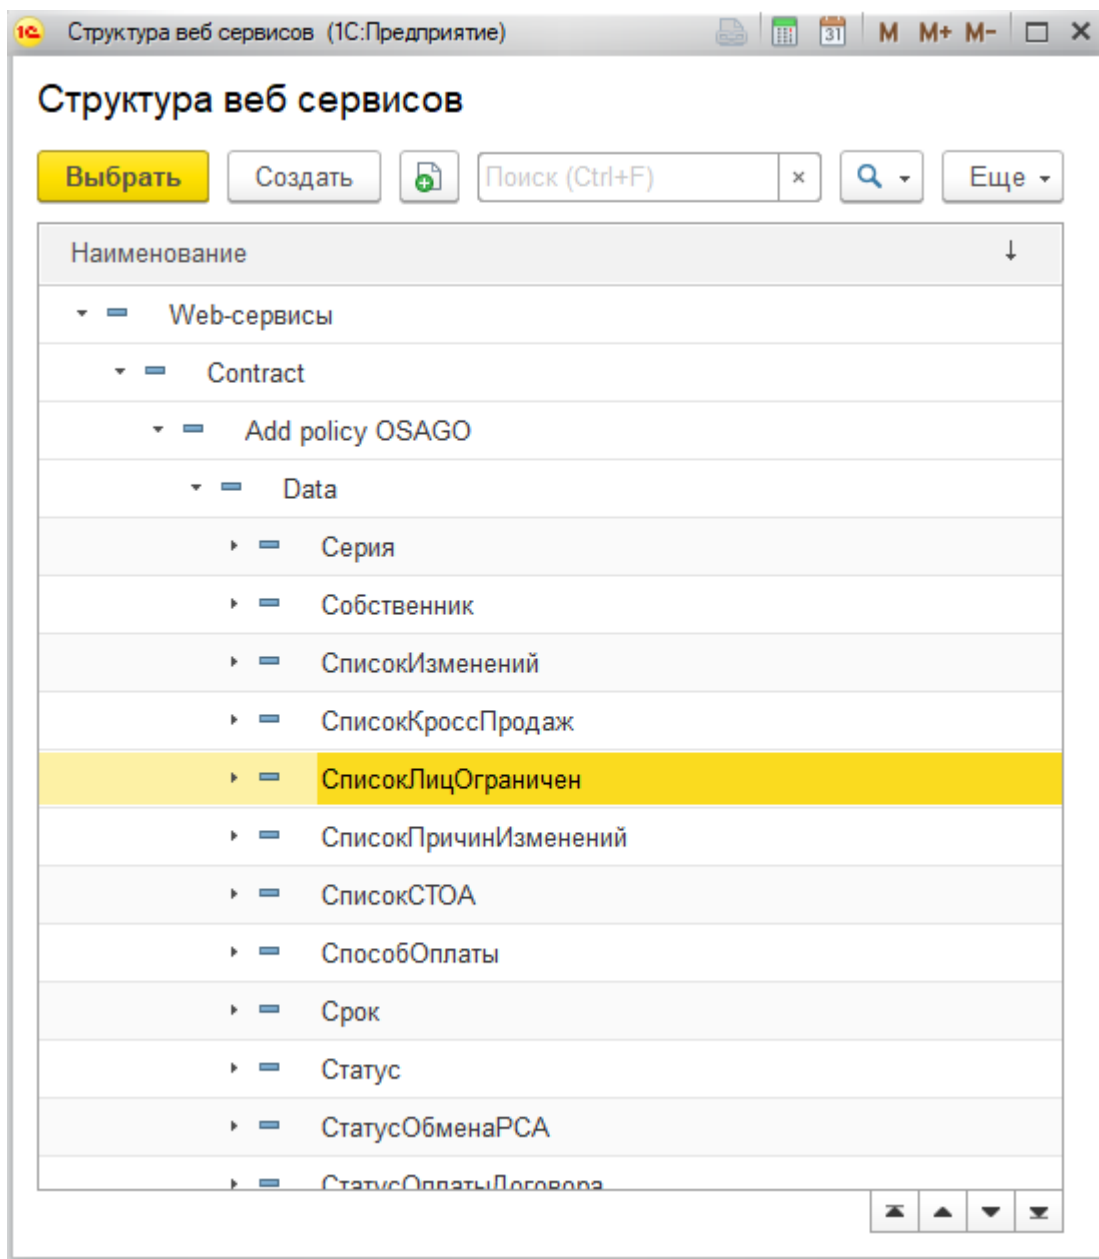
1С Структура веб сервисов (1С:Предприятие) 31 M M+ M-

Структура веб сервисов

Выбрать Создать Поиск (Ctrl+F) × Еще

| Наименование ↓ |
|---|
| Web-сервисы |
| Contract |
| Add policy OSAGO |
| Data |
| Серия |
| Собственник |
| СписокИзменений |
| СписокКроссПродаж |
| СписокЛицОграничен |
| СписокПричинИзменений |
| СписокСТОА |
| СпособОплаты |
| Срок |
| Статус |
| СтатусОбменаРСА |
| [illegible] |